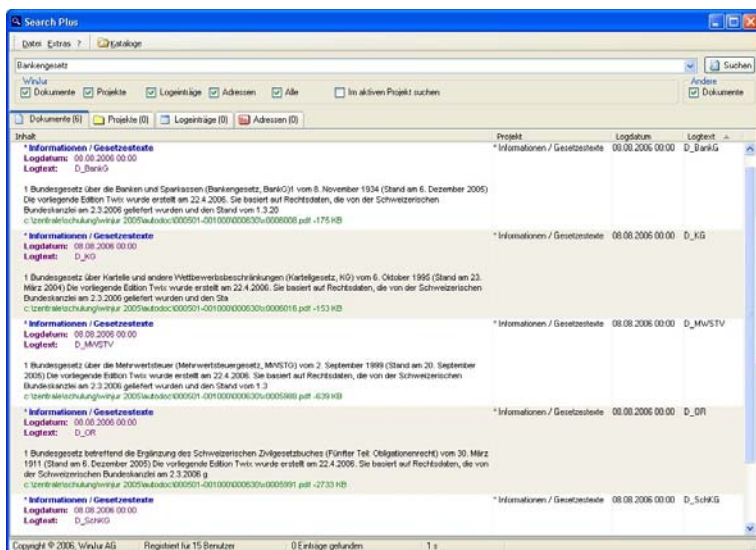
Search Plus

Datei Extras ? Kataloge

Bankengesetz

Suchen

WinJur
Dokumente Projekte Logeinträge Adressen Alle Im aktiven Projekt suchen

Andere
Dokumente

Dokumente (6) Projekte (0) Logeinträge (0) Adressen (0)

| Inhalt | Projekt | Logdatum | Logtext |
|---|---|---|---|
| * Informationen / Gesetzestexte<br>Logdatum: 08.08.2006 00:00<br>Logtext: D_BankG<br><br>1 Bundesgesetz über die Banken und Sparkassen (Bankengesetz, BankG)t vom 8. November 1934 (Stand am 6. Dezember 2005) Die vorliegende Edition Twix wurde erstellt am 22.4.2006. Sie basiert auf Rechtsdaten, die von der Schweizerischen Bundeskanzlei am 2.3.2006 geliefert wurden und den Stand vom 1.3.20<br>c:\zentrale\schulung\winjur 2005\autodoc\000501-001000\000630\c0006008.pdf -175 KB | * Informationen / Gesetzestexte | 08.08.2006 00:00 | D_BankG |
| * Informationen / Gesetzestexte<br>Logdatum: 08.08.2006 00:00<br>Logtext: D_KG<br><br>1 Bundesgesetz über Kartelle und andere Wettbewerbsbeschränkungen (Kartellgesetz, KG) vom 6. Oktober 1995 (Stand am 23. März 2004) Die vorliegende Edition Twix wurde erstellt am 22.4.2006. Sie basiert auf Rechtsdaten, die von der Schweizerischen Bundeskanzlei am 2.3.2006 geliefert wurden und den Sta<br>c:\zentrale\schulung\winjur 2005\autodoc\000501-001000\000630\c0006016.pdf -153 KB | * Informationen / Gesetzestexte | 08.08.2006 00:00 | D_KG |
| * Informationen / Gesetzestexte<br>Logdatum: 08.08.2006 00:00<br>Logtext: D_MWSTV<br><br>1 Bundesgesetz über die Mehrwertsteuer (Mehrwertsteuergesetz, MWSTG) vom 2. September 1999 (Stand am 20. September 2005) Die vorliegende Edition Twix wurde erstellt am 22.4.2006. Sie basiert auf Rechtsdaten, die von der Schweizerischen Bundeskanzlei am 2.3.2006 geliefert wurden und den Stand vom 1.3<br>c:\zentrale\schulung\winjur 2005\autodoc\000501-001000\000630\c0005988.pdf -639 KB | * Informationen / Gesetzestexte | 08.08.2006 00:00 | D_MWSTV |
| * Informationen / Gesetzestexte<br>Logdatum: 08.08.2006 00:00<br>Logtext: D_OR<br><br>1 Bundesgesetz betreffend die Ergänzung des Schweizerischen Zivilgesetzbuches (Fünfter Teil: Obligationenrecht) vom 30. März 1911 (Stand am 6. Dezember 2005) Die vorliegende Edition Twix wurde erstellt am 22.4.2006. Sie basiert auf Rechtsdaten, die von der Schweizerischen Bundeskanzlei am 2.3.2006 g<br>c:\zentrale\schulung\winjur 2005\autodoc\000501-001000\000630\c0005991.pdf -2733 KB | * Informationen / Gesetzestexte | 08.08.2006 00:00 | D_OR |
| * Informationen / Gesetzestexte<br>Logdatum: 08.08.2006 00:00<br>Logtext: D_SchKG | * Informationen / Gesetzestexte | 08.08.2006 00:00 | D_SchKG |

Copyright © 2006, WinJur AG Registriert für 15 Benutzer 0 Einträge gefunden 1 s